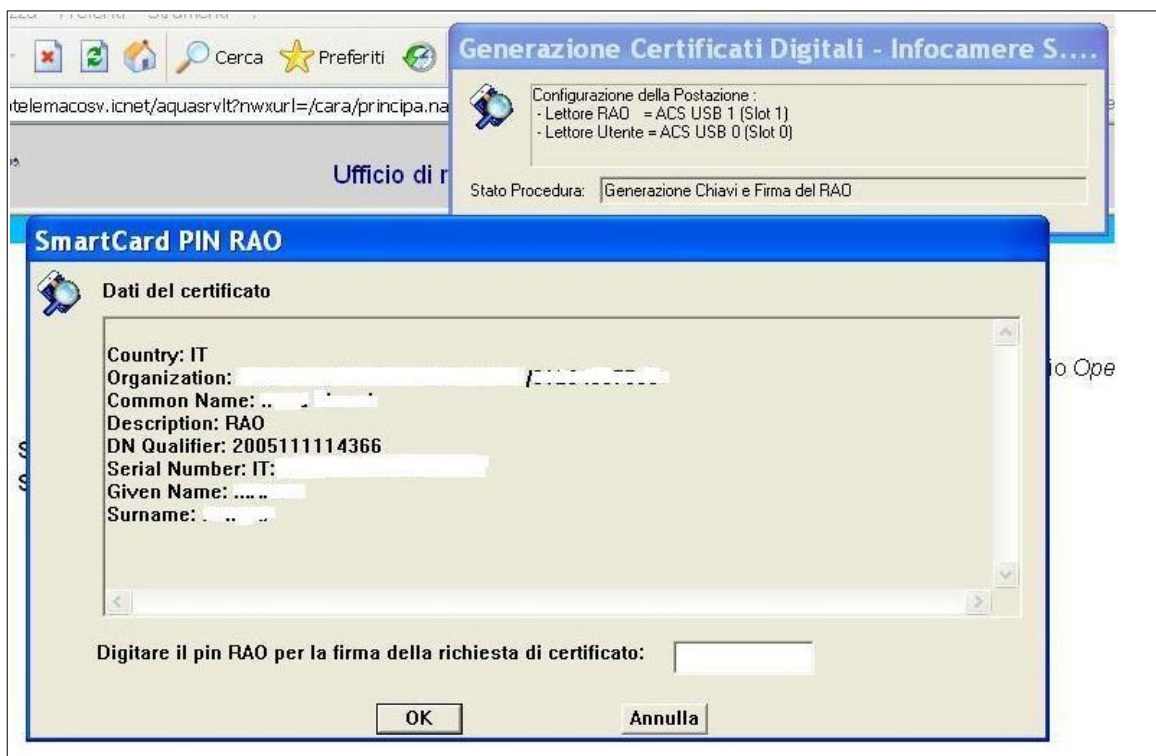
Cerca Preferiti

telemacosv.icnet/aquasrvlt?nwxurl=/cara/principa.na

Ufficio di r

Generazione Certificati Digitali - Infocamere S....

Configurazione della Postazione :
- Lettore RAO = ACS USB 1 (Slot 1)
- Lettore Utente = ACS USB 0 (Slot 0)

Stato Procedura: Generazione Chiavi e Firma del RAO

SmartCard PIN RAO

Dati del certificato

Country: IT
Organization: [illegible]
Common Name: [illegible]
Description: RAO
DN Qualifier: 2005111114366
Serial Number: IT: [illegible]
Given Name: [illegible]
Surname: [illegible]

io Ope

Digitare il pin RAO per la firma della richiesta di certificato:

OK

Annulla